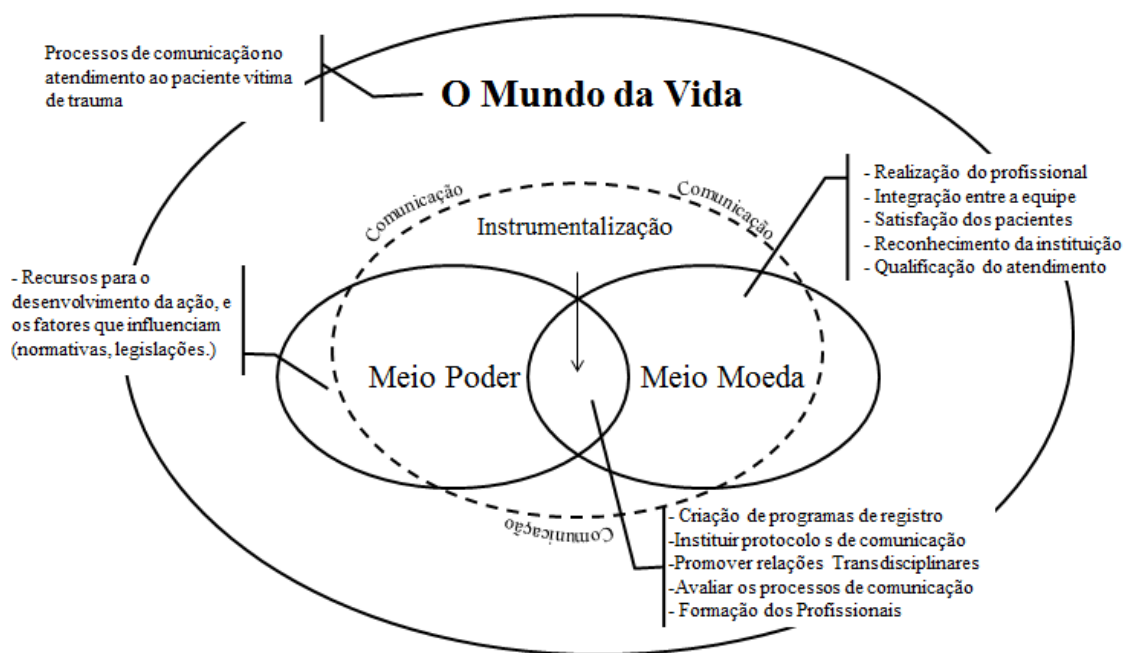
Processos de comunicação no atendimento ao paciente vítima de trauma

O Mundo da Vida

- Realização do profissional
- Integração entre a equipe
- Satisfação dos pacientes
- Reconhecimento da instituição
- Qualificação do atendimento

Comunicação

Comunicação

Instrumentalização

- Recursos para o desenvolvimento da ação, e os fatores que influenciam (normativas, legislações.)

Meio Poder

Meio Moeda

Comunicação

- Criação de programas de registro
-Instituir protocolo s de comunicação
-Promover relações Transdisciplinares
-Avaliar os processos de comunicação
- Formação dos Profissionais